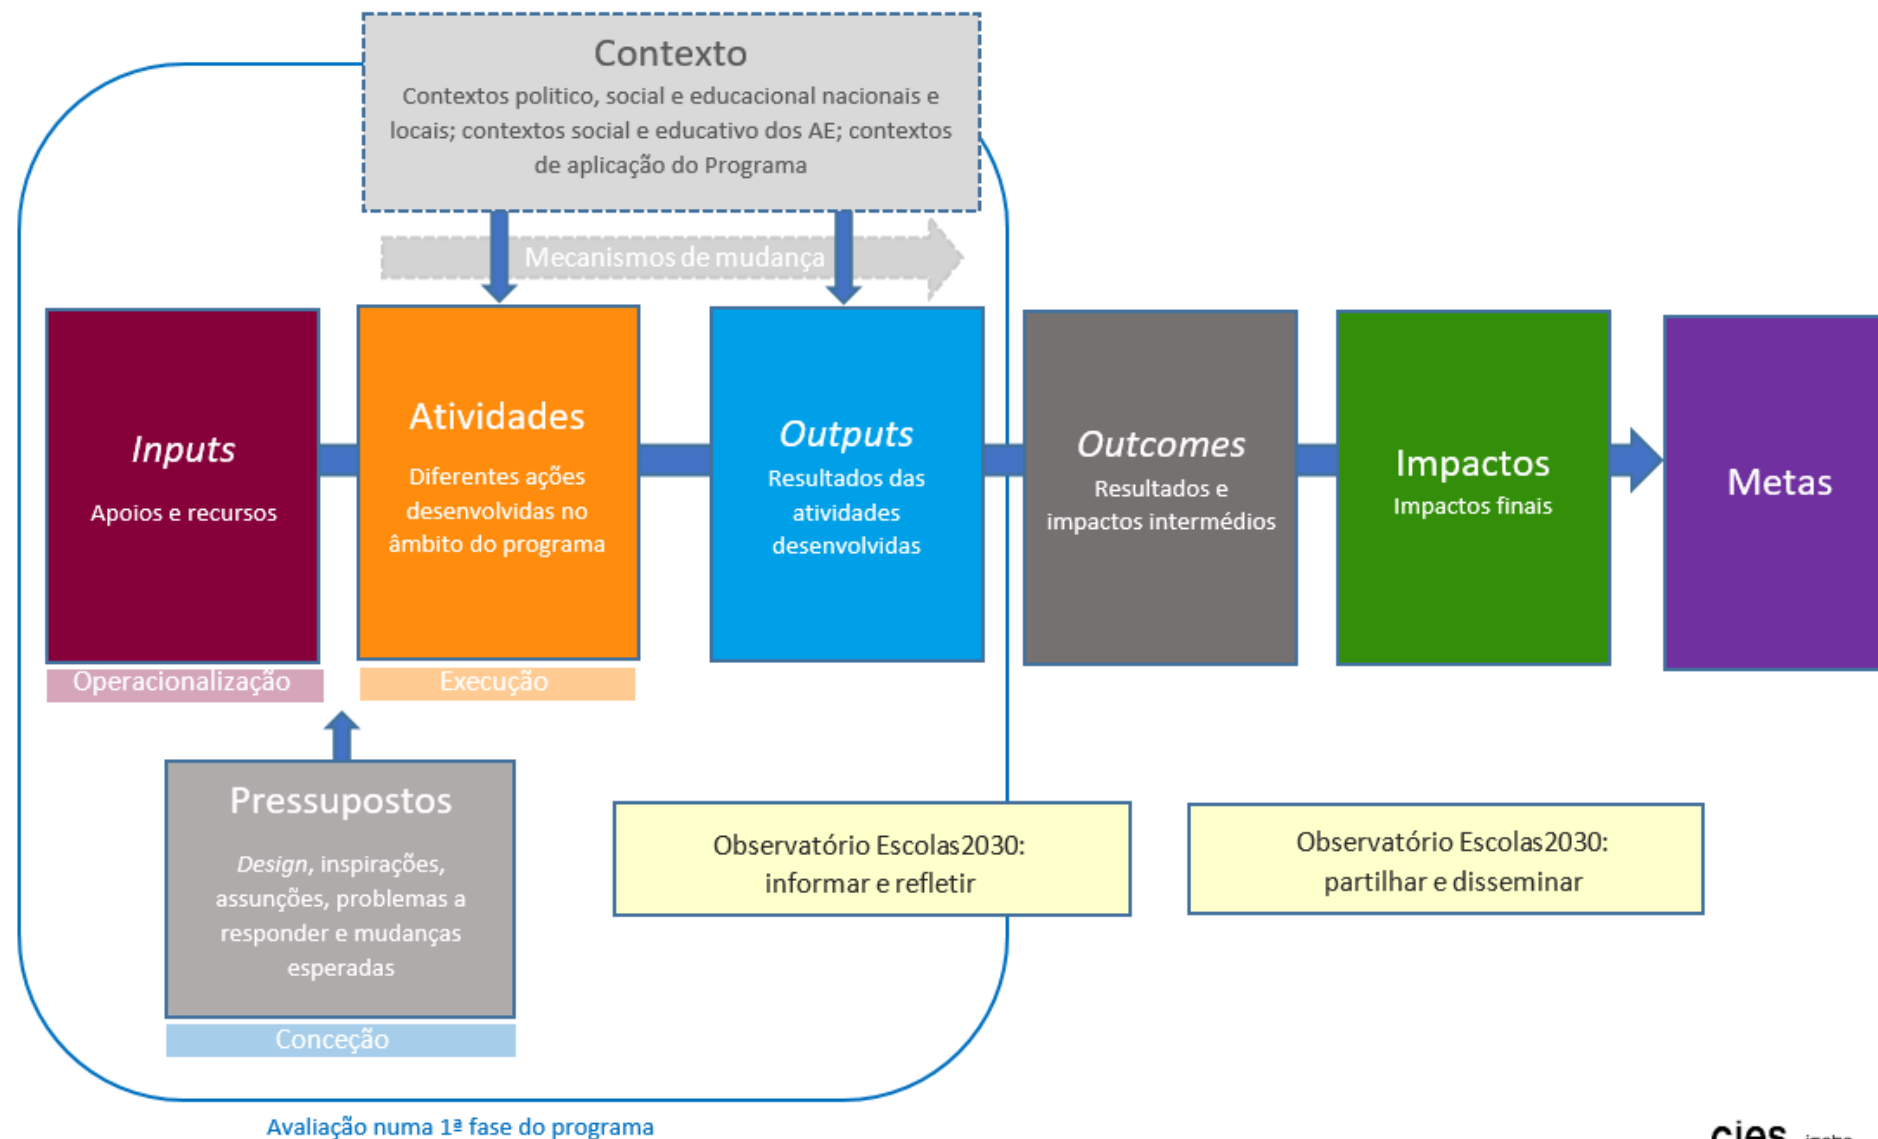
Contexto
Contextos politico, social e educacional nacionais e locais; contextos social e educativo dos AE; contextos de aplicação do Programa

Mecanismos de mudança

Inputs
Apoios e recursos

Operacionalização

Atividades
Diferentes ações desenvolvidas no âmbito do programa

Execução

Outputs
Resultados das atividades desenvolvidas

Outcomes
Resultados e impactos intermédios

Impactos
Impactos finais

Metas

Pressupostos
Design, inspirações, assunções, problemas a responder e mudanças esperadas

Conceção

Observatório Escolas2030: informar e refletir

Observatório Escolas2030: partilhar e disseminar

Avaliação numa 1ª fase do programa

cies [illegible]